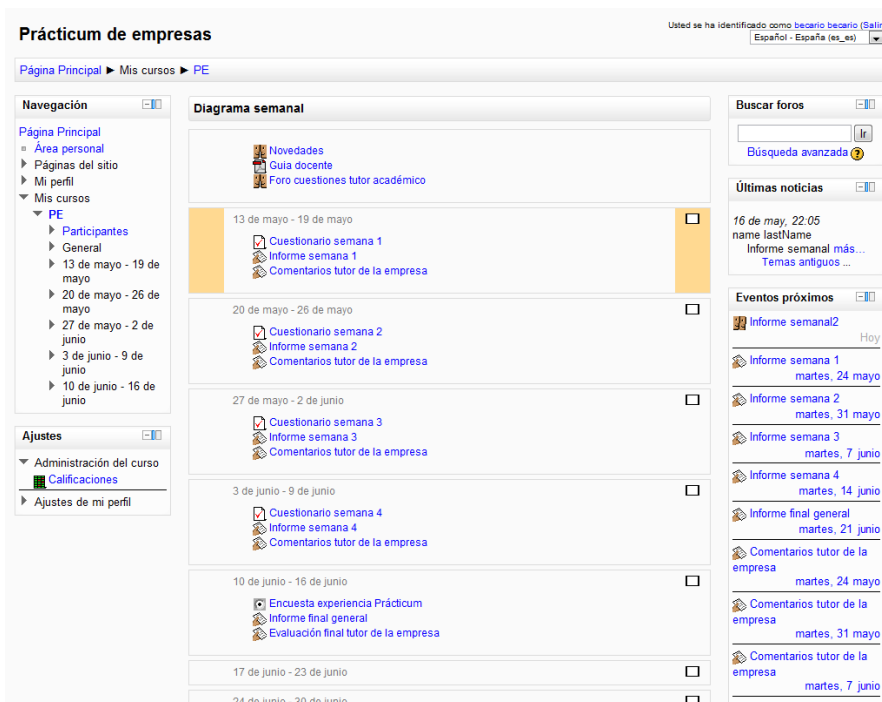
Prácticum de empresas

Usted se ha identificado como becario becario (Salir

Español - España (es_es)

Página Principal ► Mis cursos ► PE

Navegación

Página Principal
Área personal
Páginas del sitio
Mi perfil
Mis cursos
PE
Participantes
General
13 de mayo - 19 de mayo
20 de mayo - 26 de mayo
27 de mayo - 2 de junio
3 de junio - 9 de junio
10 de junio - 16 de junio

Ajustes

Administración del curso
Calificaciones
Ajustes de mi perfil

Diagrama semanal

Novedades
Guia docente
Foro cuestiones tutor académico

13 de mayo - 19 de mayo
Cuestionario semana 1
Informe semana 1
Comentarios tutor de la empresa

20 de mayo - 26 de mayo
Cuestionario semana 2
Informe semana 2
Comentarios tutor de la empresa

27 de mayo - 2 de junio
Cuestionario semana 3
Informe semana 3
Comentarios tutor de la empresa

3 de junio - 9 de junio
Cuestionario semana 4
Informe semana 4
Comentarios tutor de la empresa

10 de junio - 16 de junio
Encuesta experiencia Prácticum
Informe final general
Evaluación final tutor de la empresa

17 de junio - 23 de junio

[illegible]

Buscar foros

Ir
Búsqueda avanzada

Últimas noticias

16 de may, 22:05
name lastName
Informe semanal más...
Temas antiguos ...

Eventos próximos

Informe semanal2
Hoy
Informe semana 1
martes, 24 mayo
Informe semana 2
martes, 31 mayo
Informe semana 3
martes, 7 junio
Informe semana 4
martes, 14 junio
Informe final general
martes, 21 junio
Comentarios tutor de la empresa
martes, 24 mayo
Comentarios tutor de la empresa
martes, 31 mayo
Comentarios tutor de la empresa
martes, 7 junio